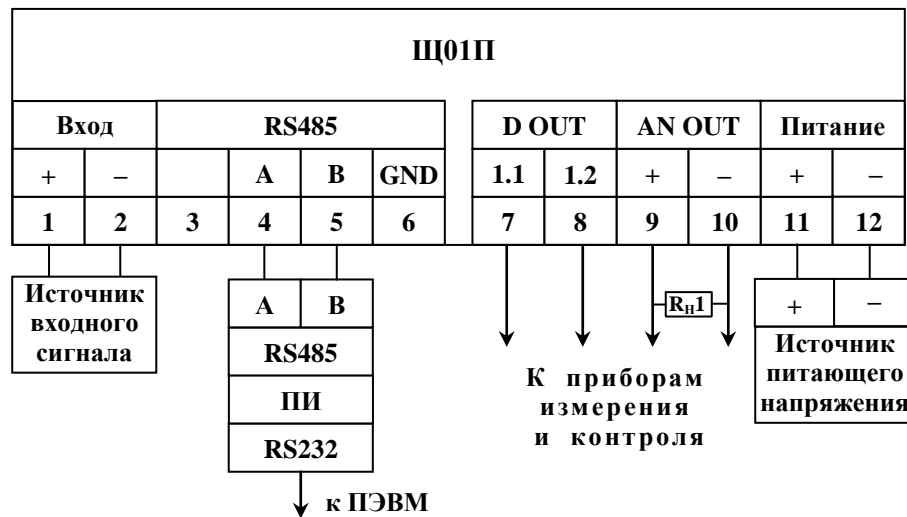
Щ01П

| Вход | | RS485 | | | | D OUT | | AN OUT | | Питание | |
|---|---|---|---|---|---|---|---|---|---|---|---|
| + | – | | A | B | GND | 1.1 | 1.2 | + | – | + | – |
| 1 | 2 | 3 | 4 | 5 | 6 | 7 | 8 | 9 | 10 | 11 | 12 |

Источник входного сигнала

A B
RS485
ПИ
RS232

к ПЭВМ

$R_H1$

К приборам измерения и контроля

+ –
Источник питающего напряжения